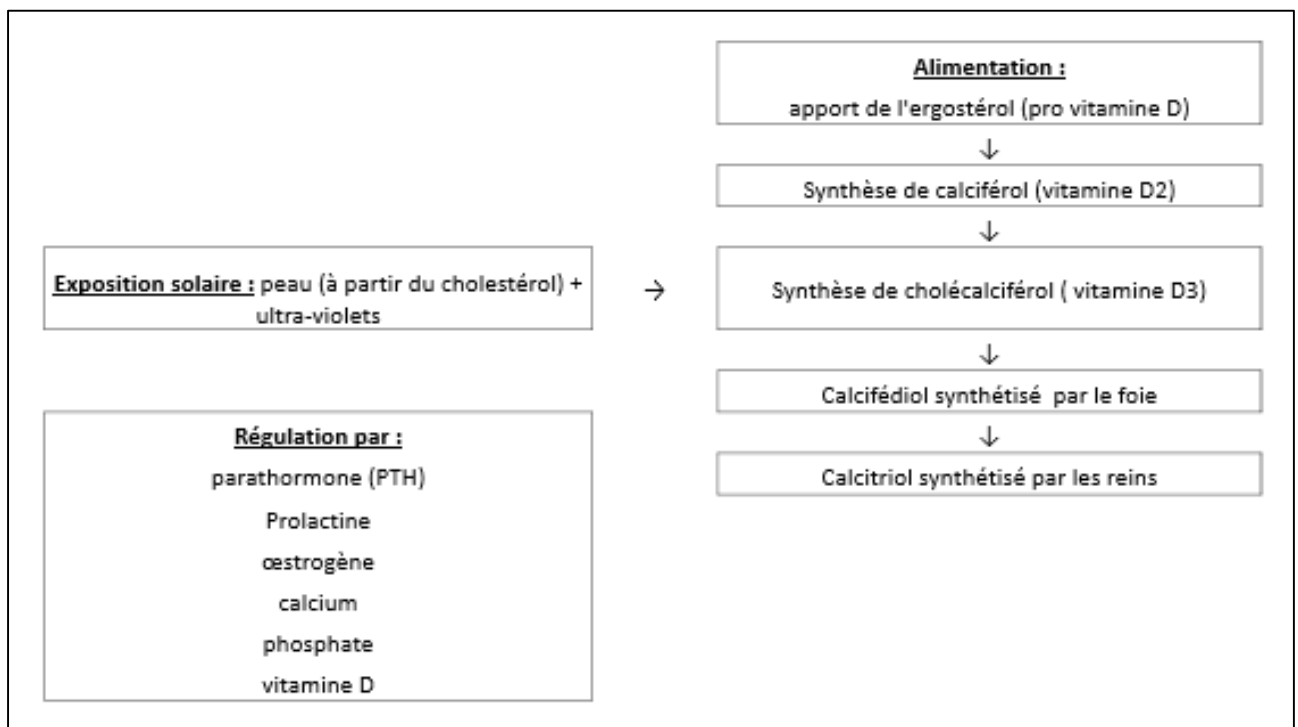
Alimentation :
apport de l'ergostérol (pro vitamine D)

↓

Synthèse de calciférol (vitamine D2)

↓

Exposition solaire : peau (à partir du cholestérol) + ultra-violets

→

Synthèse de cholécalciférol ( vitamine D3)

↓

Calcifédiol synthétisé par le foie

↓

Calcitriol synthétisé par les reins

Régulation par :
parathormone (PTH)
Prolactine
œstrogène
calcium
phosphate
vitamine D